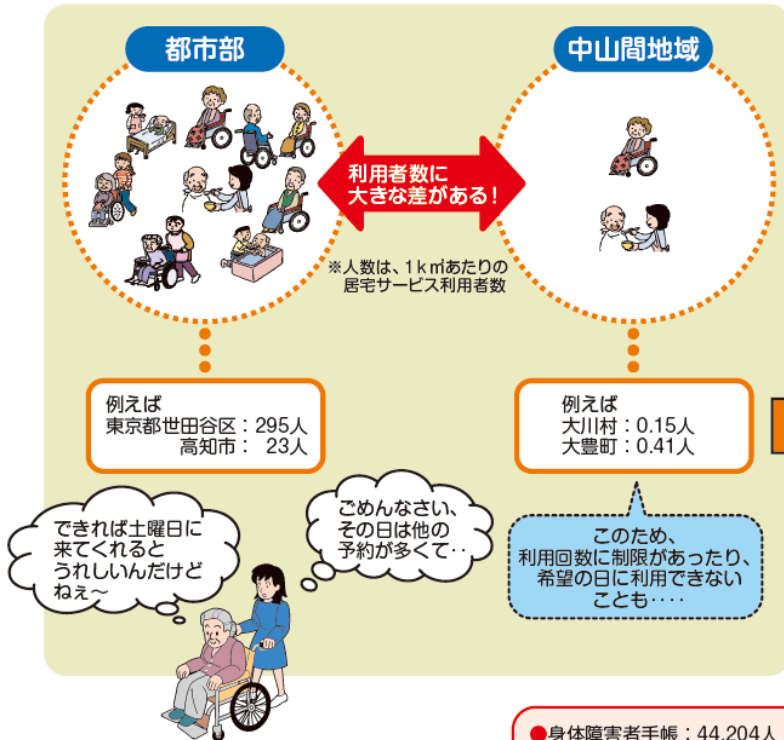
都市部

中山間地域

利用者数に
大きな差がある！

※人数は、1㎢あたりの
居宅サービス利用者数

例えば
東京都世田谷区：295人
高知市： 23人

例えば
大川村：0.15人
大豊町：0.41人

できれば土曜日に
来てくれると
うれしいんだけど
ねぇ～

ごめんなさい、
その日は他の
予約が多くて‥

このため、
利用回数に制限があったり、
希望の日に利用できない
ことも‥‥

●身体障害者手帳：44,204人